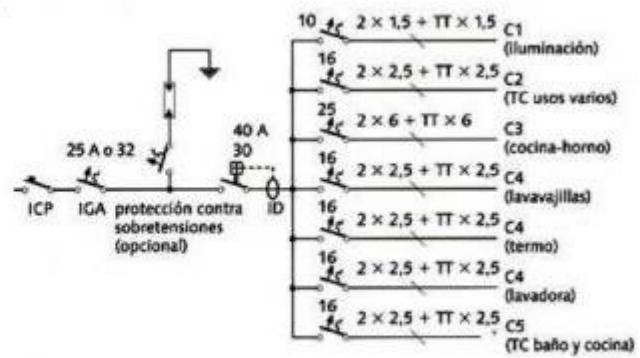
ICP

25 A o 32
IGA

protección contra sobretensiones (opcional)

40 A
30
ID

10 $2 \times 1{,}5 + TT \times 1{,}5$ C1 (iluminación)

16 $2 \times 2{,}5 + TT \times 2{,}5$ C2 (TC usos varios)

25 $2 \times 6 + TT \times 6$ C3 (cocina-horno)

16 $2 \times 2{,}5 + TT \times 2{,}5$ C4 (lavavajillas)

16 $2 \times 2{,}5 + TT \times 2{,}5$ C4 (termo)

16 $2 \times 2{,}5 + TT \times 2{,}5$ C4 (lavadora)

16 $2 \times 2{,}5 + TT \times 2{,}5$ C5 (TC baño y cocina)